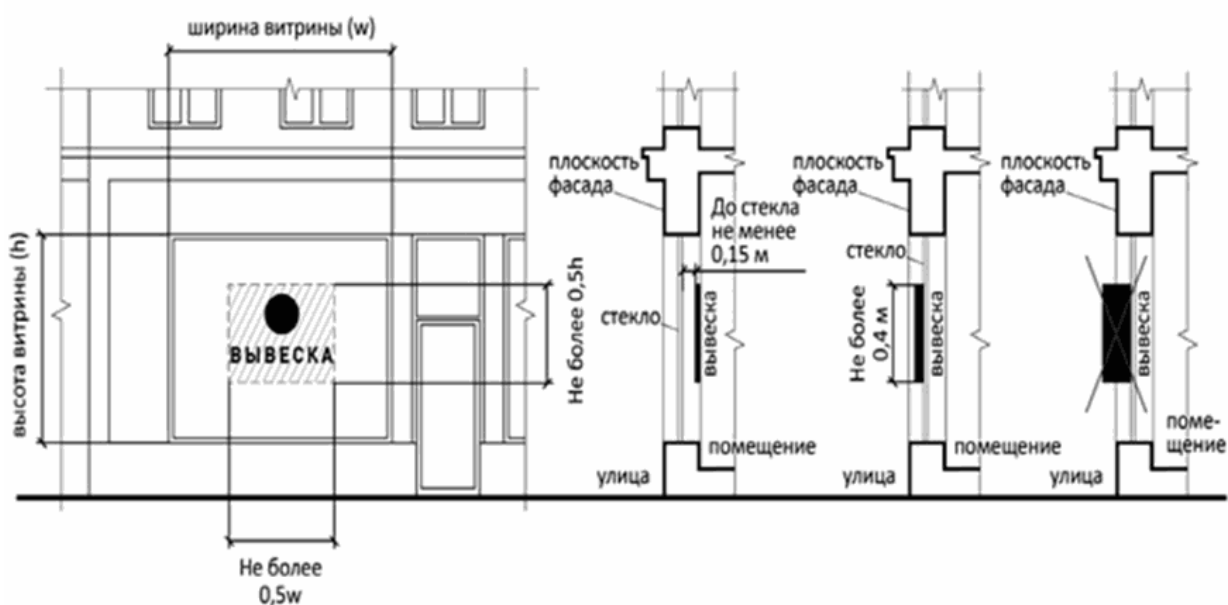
ширина витрины (w)

высота витрины (h)

ВЫВЕСКА

Не более 0,5h

Не более 0,5w

плоскость фасада

До стекла не менее 0,15 м

стекло

вывеска

помещение

улица

плоскость фасада

стекло

Не более 0,4 м

вывеска

помещение

улица

плоскость фасада

вывеска

помещение

улица